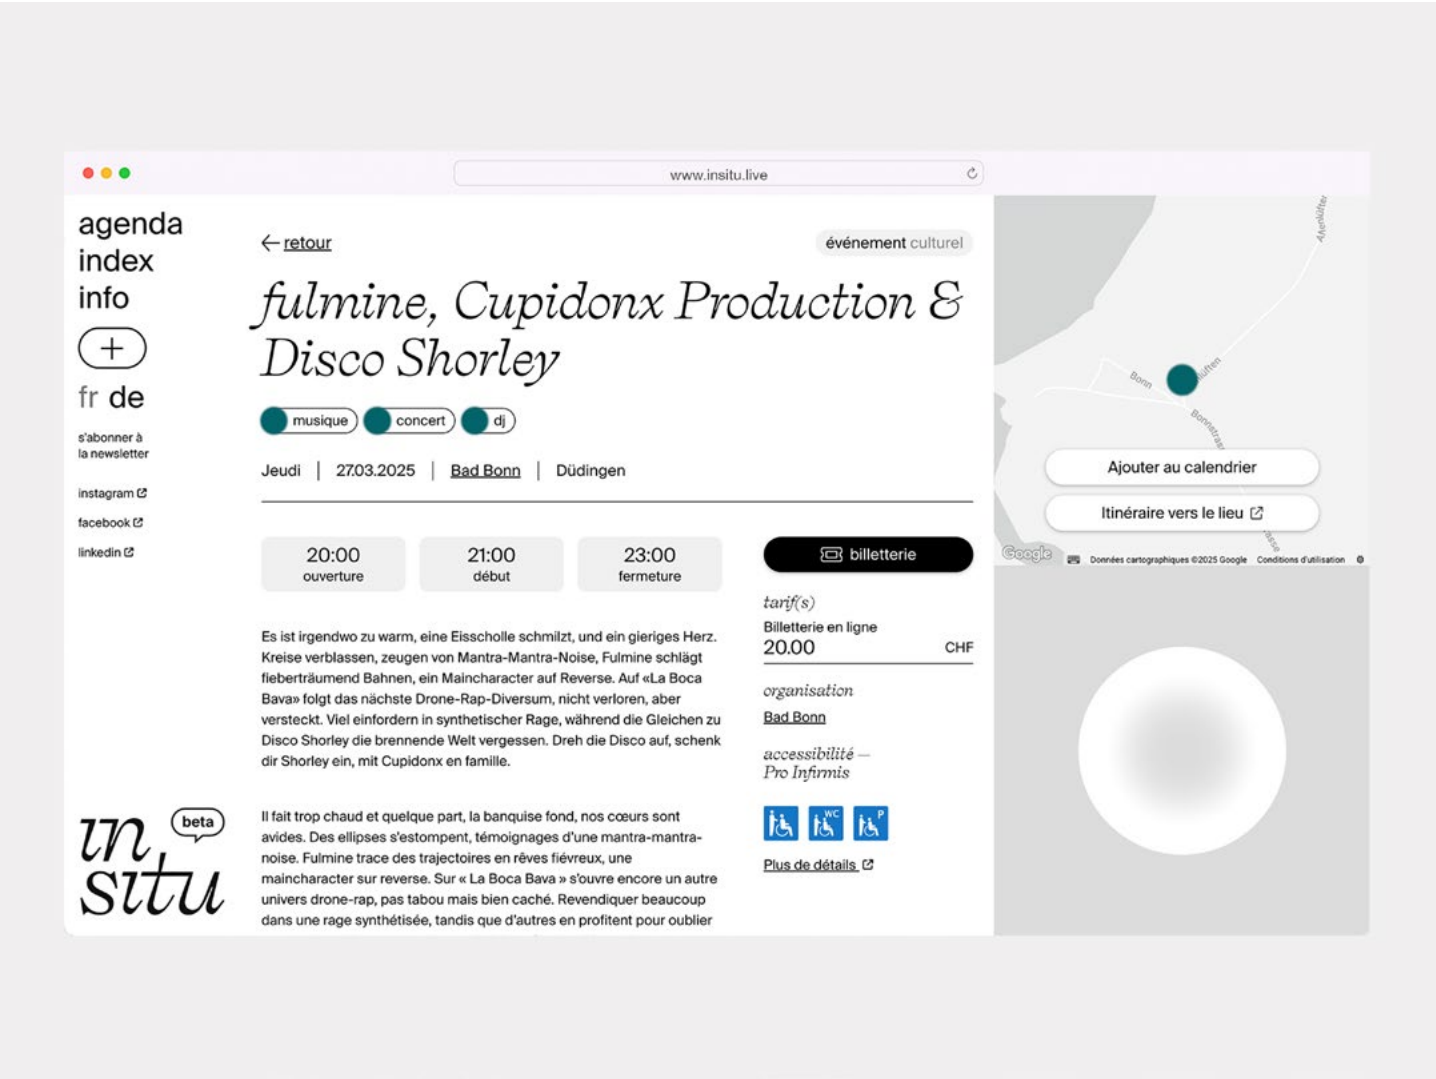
www.insitu.live

agenda
index
info

+

fr de

s'abonner à la newsletter

instagram
facebook
linkedin

in situ beta

← retour

événement culturel

fulmine, Cupidonx Production & Disco Shorley

musique concert dj

Jeudi | 27.03.2025 | Bad Bonn | Düdingen

| 20:00 ouverture | 21:00 début | 23:00 fermeture |
|---|---|---|

Es ist irgendwo zu warm, eine Eisscholle schmilzt, und ein gieriges Herz. Kreise verblassen, zeugen von Mantra-Mantra-Noise, Fulmine schlägt fieberträumend Bahnen, ein Maincharacter auf Reverse. Auf «La Boca Bava» folgt das nächste Drone-Rap-Diversum, nicht verloren, aber versteckt. Viel einfordern in synthetischer Rage, während die Gleichen zu Disco Shorley die brennende Welt vergessen. Dreh die Disco auf, schenk dir Shorley ein, mit Cupidonx en famille.

Il fait trop chaud et quelque part, la banquise fond, nos cœurs sont avides. Des ellipses s'estompent, témoignages d'une mantra-mantra-noise. Fulmine trace des trajectoires en rêves fiévreux, une maincharacter sur reverse. Sur « La Boca Bava » s'ouvre encore un autre univers drone-rap, pas tabou mais bien caché. Revendiquer beaucoup dans une rage synthétisée, tandis que d'autres en profitent pour oublier

billetterie

tarif(s)
Billetterie en ligne
20.00 CHF

organisation
Bad Bonn

accessibilité — Pro Infirmis

WC P

Plus de détails

Bonn
Bonnstrasse
Ajouter au calendrier
Itinéraire vers le lieu
Google
Données cartographiques ©2025 Google Conditions d'utilisation